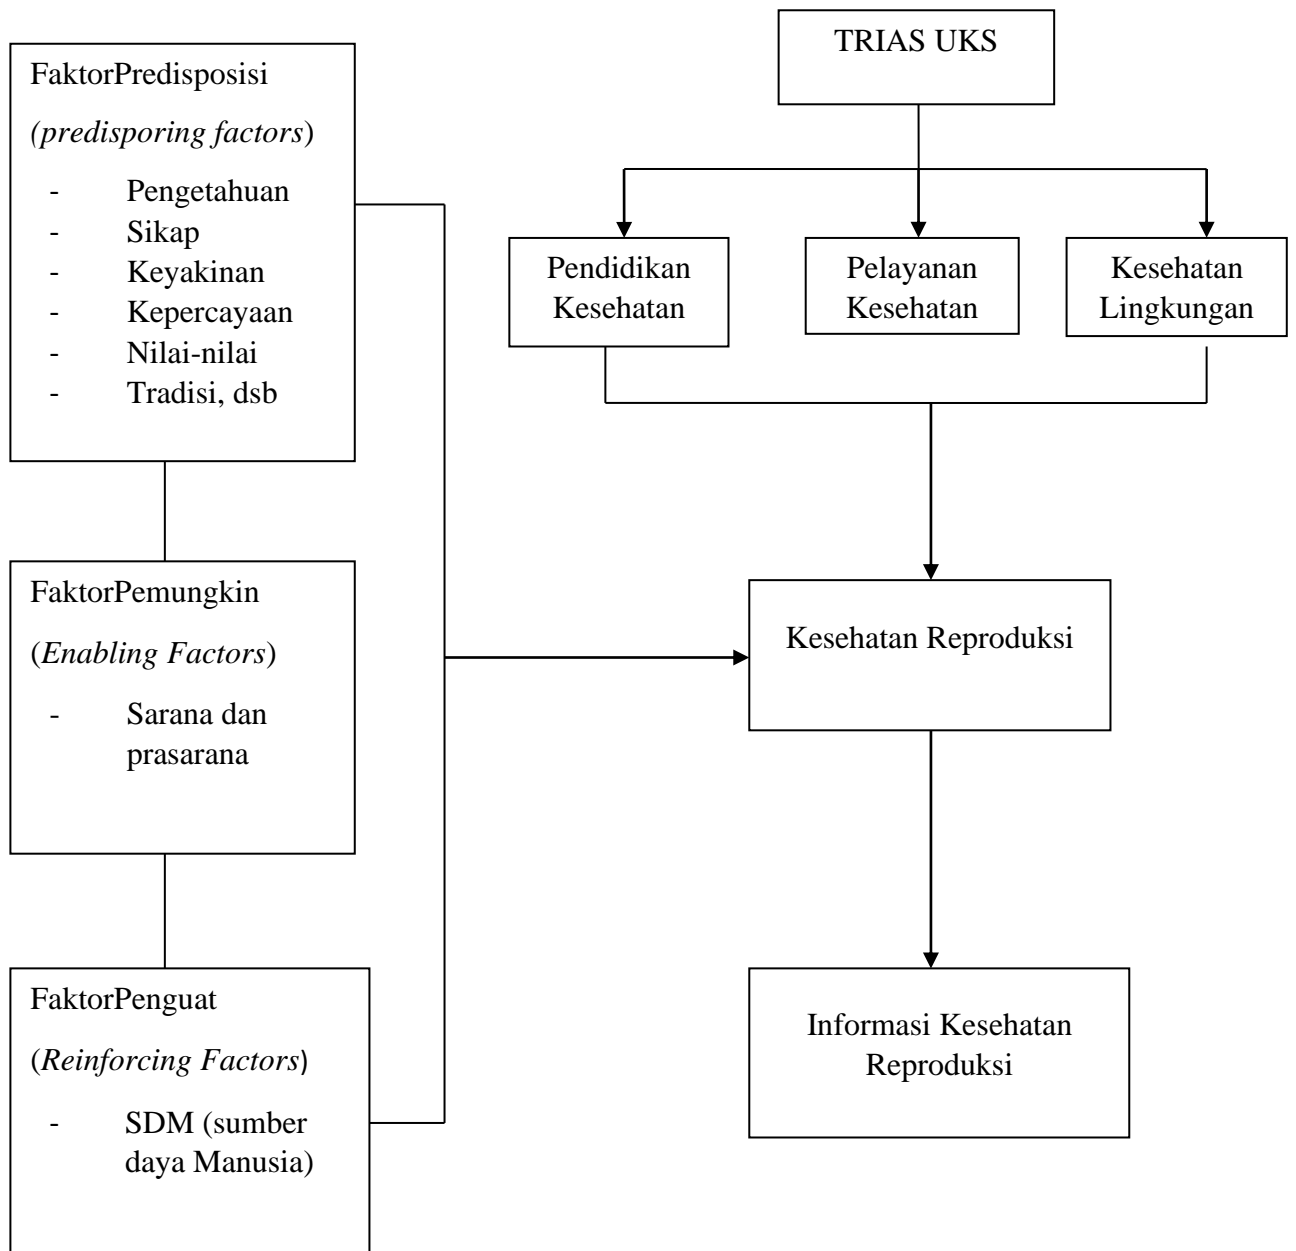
FaktorPredisposisi

(*predisporing factors*)

- Pengetahuan
- Sikap
- Keyakinan
- Kepercayaan
- Nilai-nilai
- Tradisi, dsb

FaktorPemungkin

(*Enabling Factors*)

- Sarana dan prasarana

FaktorPenguat

(*Reinforcing Factors*)

- SDM (sumber daya Manusia)

TRIAS UKS

Pendidikan Kesehatan

Pelayanan Kesehatan

Kesehatan Lingkungan

Kesehatan Reproduksi

Informasi Kesehatan Reproduksi